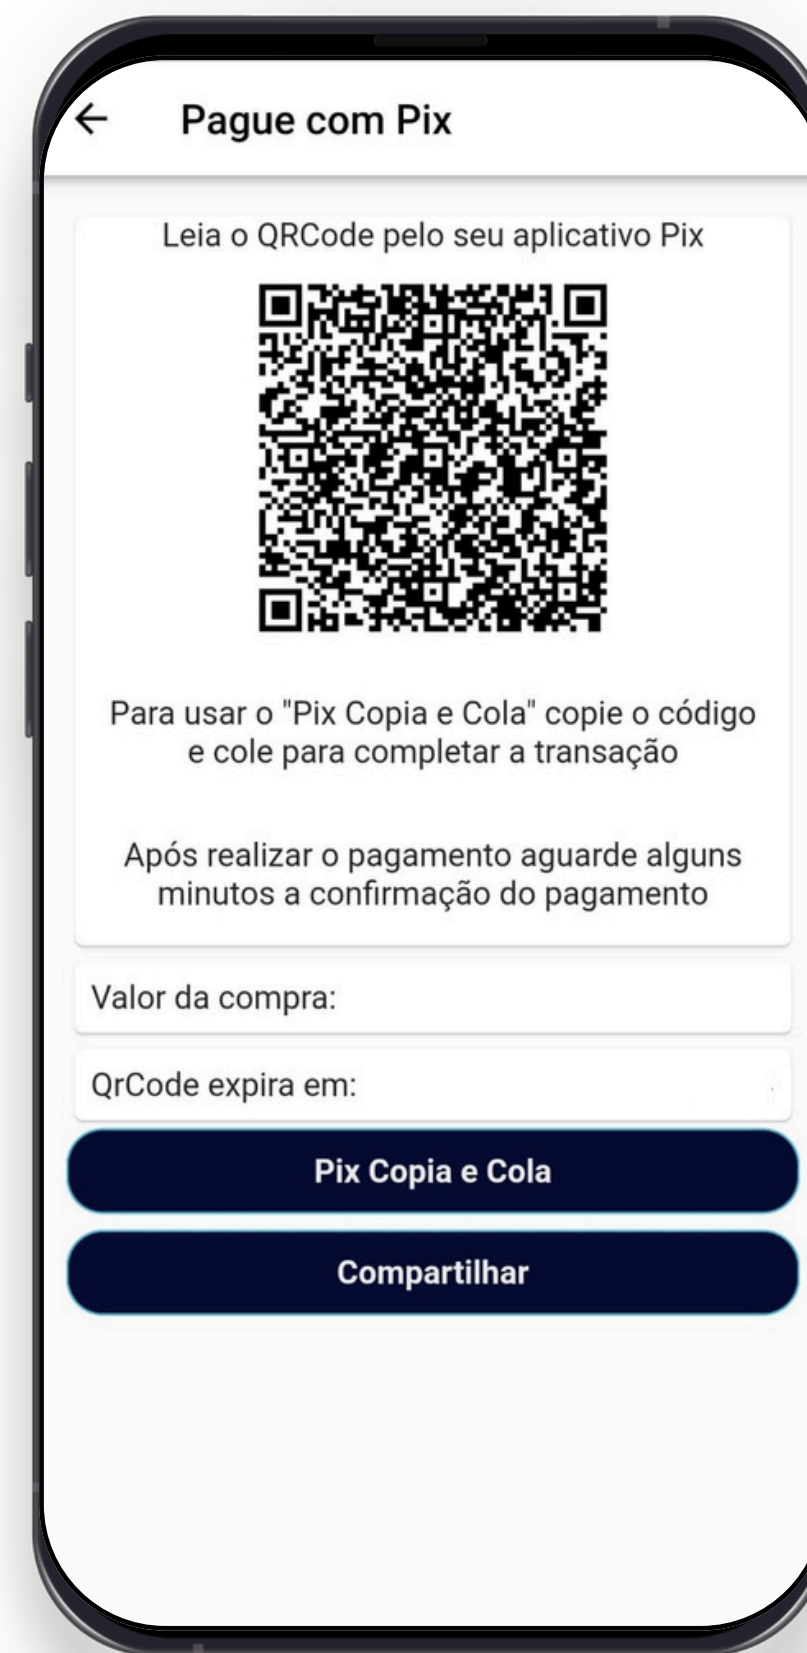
← Pague com Pix

Leia o QRCode pelo seu aplicativo Pix

Para usar o "Pix Copia e Cola" copie o código e cole para completar a transação

Após realizar o pagamento aguarde alguns minutos a confirmação do pagamento

Valor da compra:

QrCode expira em:

Pix Copia e Cola

Compartilhar